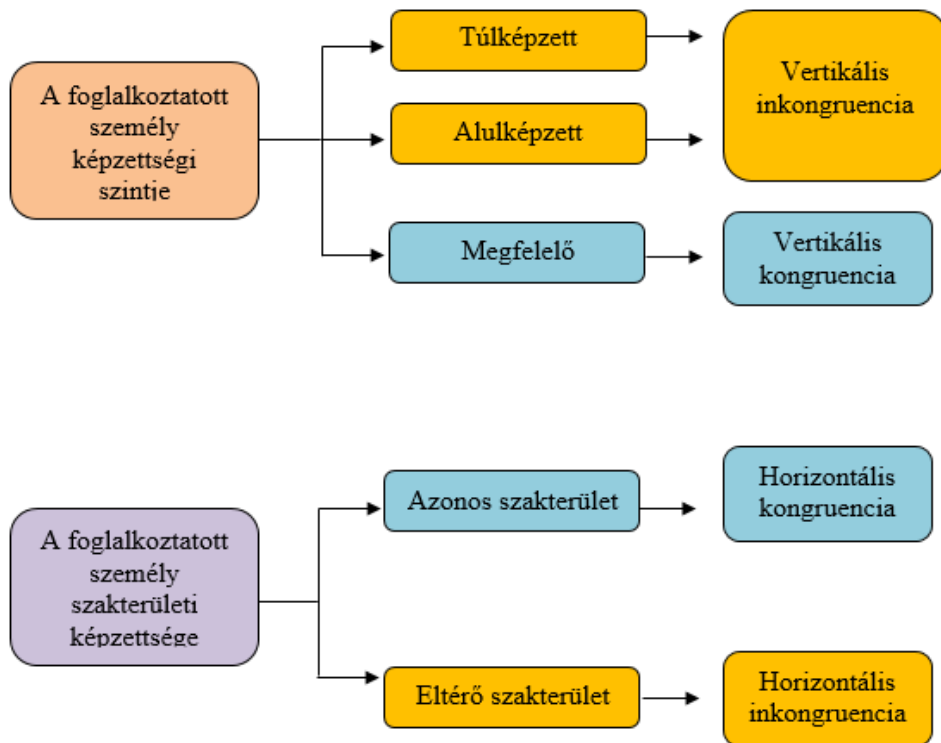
A foglalkoztatott személy képzettségi szintje

Túlképzett

Alulképzett

Megfelelő

Vertikális inkongruencia

Vertikális kongruencia

A foglalkoztatott személy szakterületi képzettsége

Azonos szakterület

Eltérő szakterület

Horizontális kongruencia

Horizontális inkongruencia